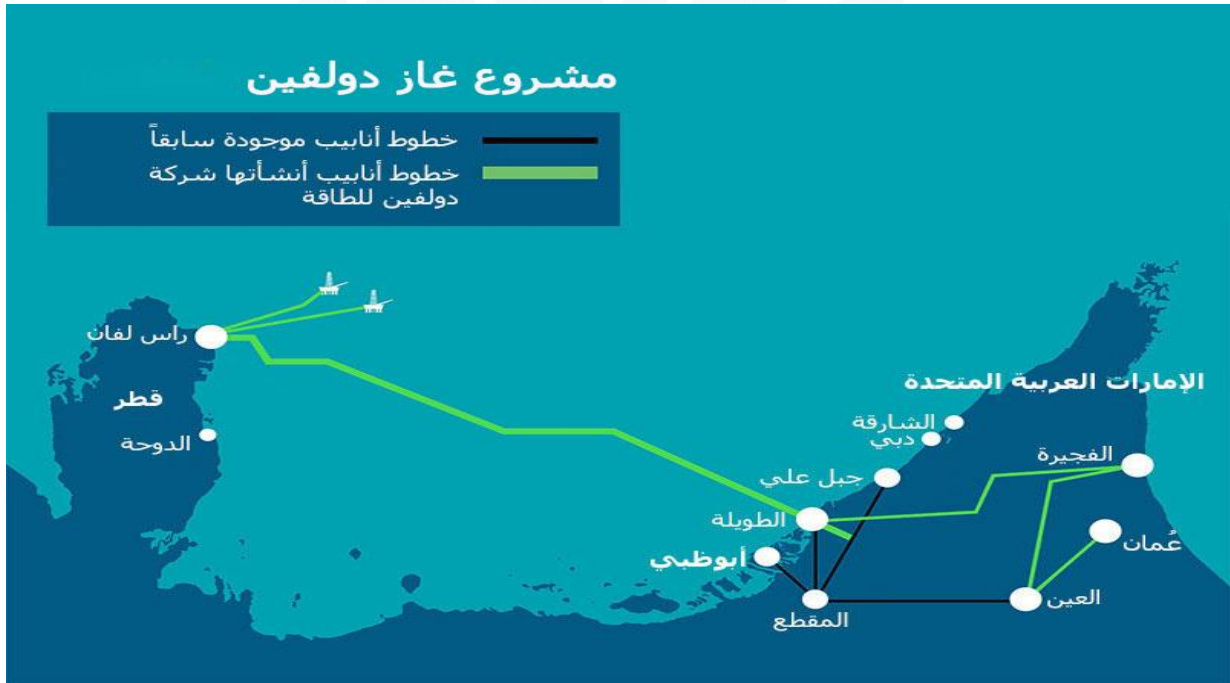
مشروع غاز دولفين

خطوط أنابيب موجودة سابقاً

خطوط أنابيب أنشأتها شركة دولفين للطاقة

راس لفان

قطر

الدوحة

الإمارات العربية المتحدة

الشارقة

دبي

جبل علي

الفجيرة

الطويلة

عُمان

أبوظبي

العين

المقطع